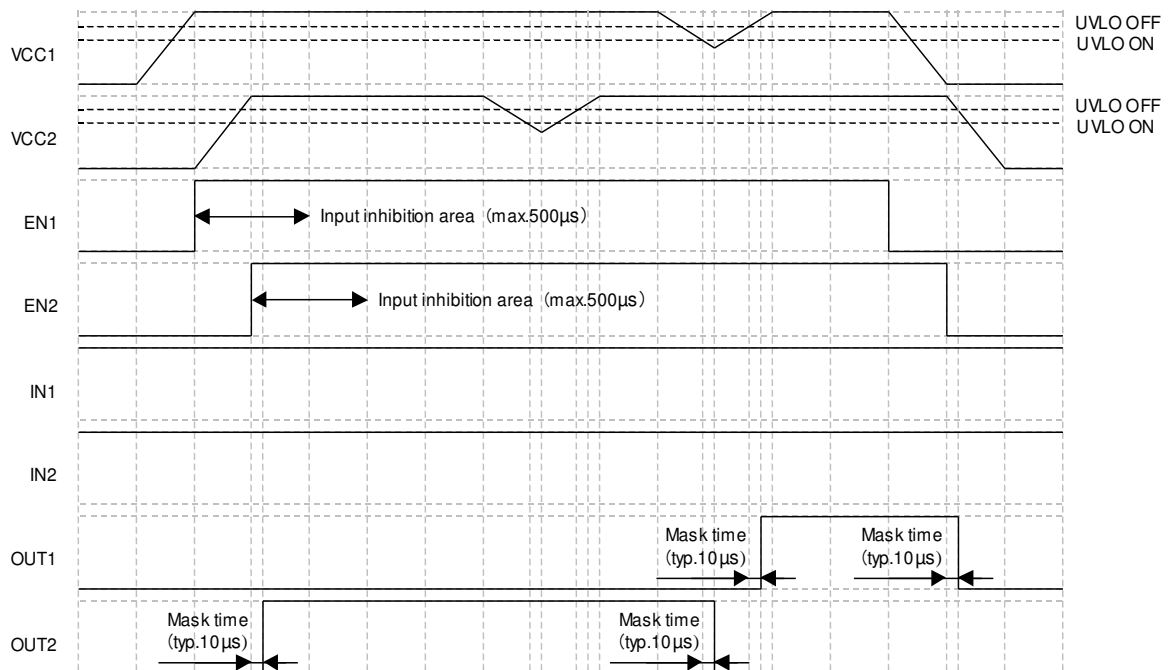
UVLO OFF
UVLO ON
VCC1

UVLO OFF
UVLO ON
VCC2

EN1
Input inhibition area（max.500μs）

EN2
Input inhibition area（max.500μs）

IN1

IN2

OUT1
Mask time （typ.10μs）
Mask time （typ.10μs）

OUT2
Mask time （typ.10μs）
Mask time （typ.10μs）